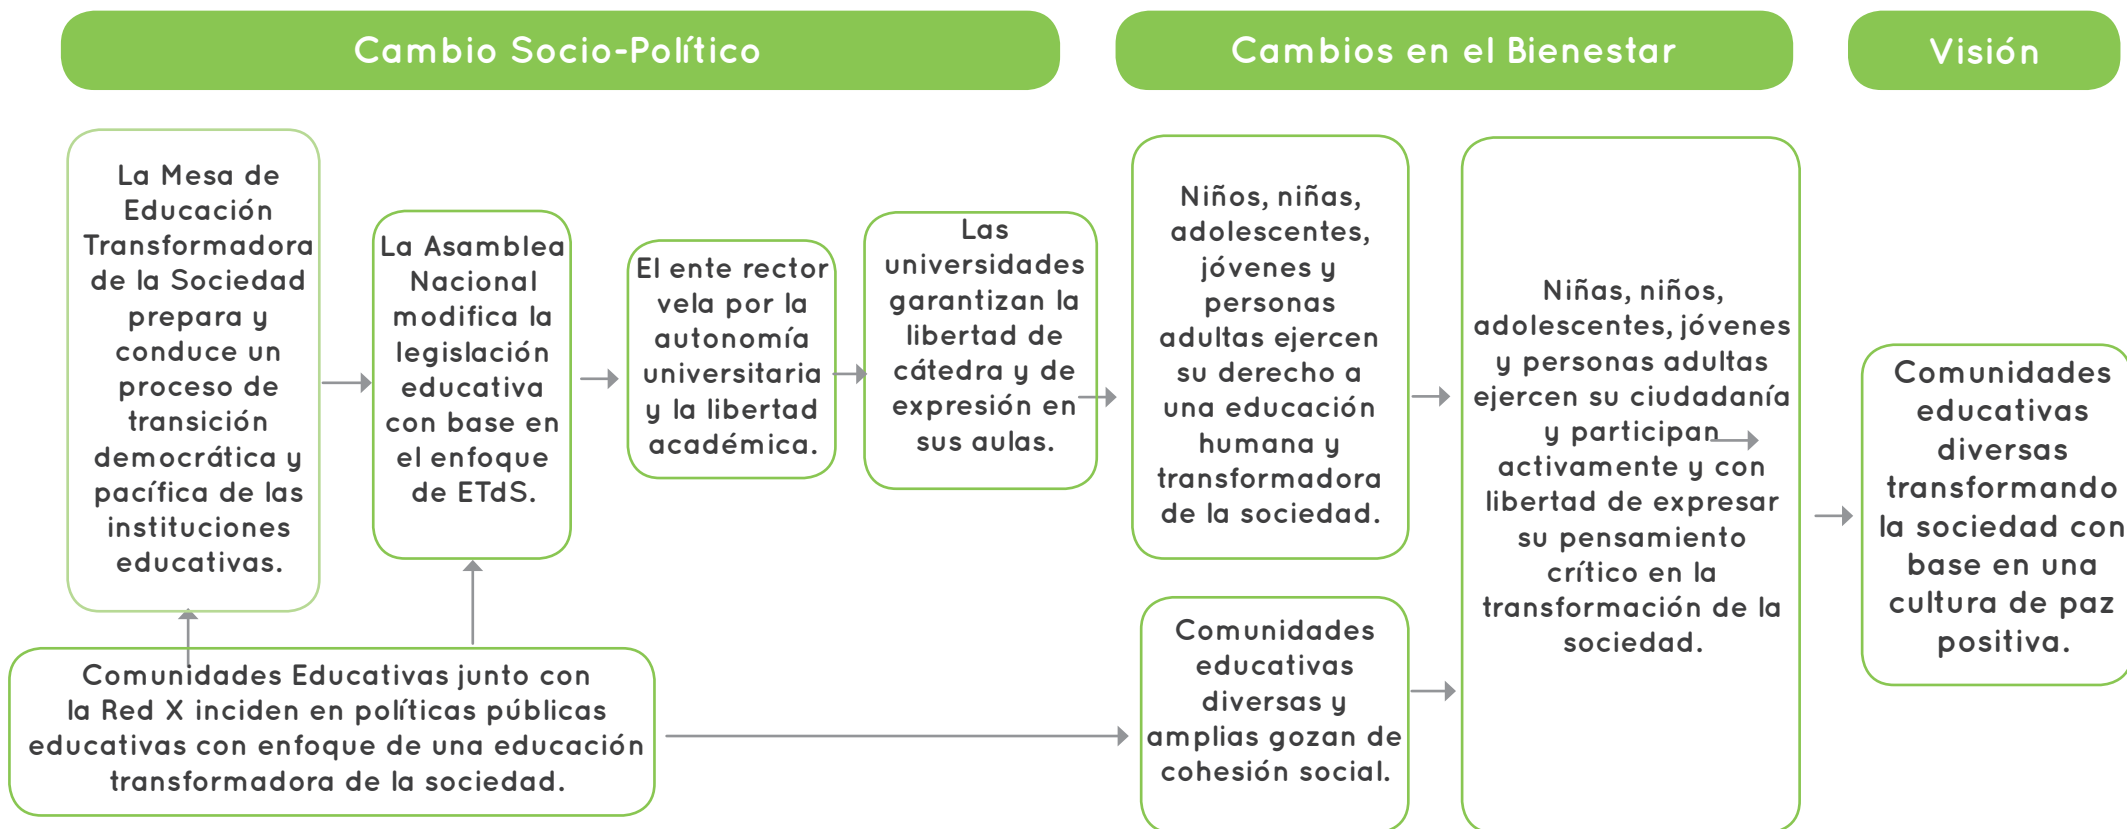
Cambio Socio-Político

Cambios en el Bienestar

Visión

La Mesa de Educación Transformadora de la Sociedad prepara y conduce un proceso de transición democrática y pacífica de las instituciones educativas.

La Asamblea Nacional modifica la legislación educativa con base en el enfoque de ETdS.

El ente rector vela por la autonomía universitaria y la libertad académica.

Las universidades garantizan la libertad de cátedra y de expresión en sus aulas.

Comunidades Educativas junto con la Red X inciden en políticas públicas educativas con enfoque de una educación transformadora de la sociedad.

Niños, niñas, adolescentes, jóvenes y personas adultas ejercen su derecho a una educación humana y transformadora de la sociedad.

Comunidades educativas diversas y amplias gozan de cohesión social.

Niñas, niños, adolescentes, jóvenes y personas adultas ejercen su ciudadanía y participan activamente y con libertad de expresar su pensamiento crítico en la transformación de la sociedad.

Comunidades educativas diversas transformando la sociedad con base en una cultura de paz positiva.